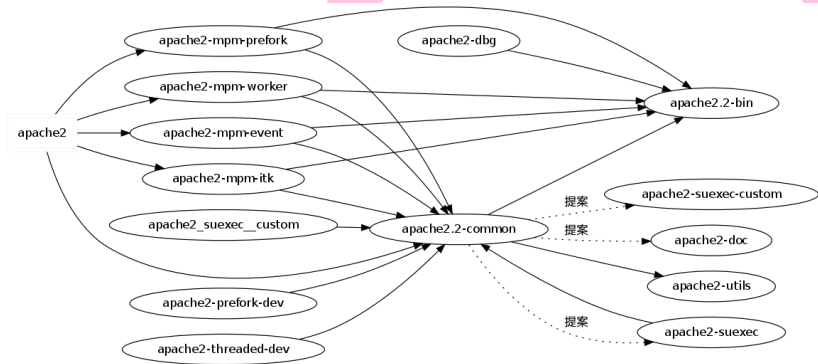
apache2-mpm-prefork

apache2-dbg

apache2-mpm-worker

apache2.2-bin

apache2

apache2-mpm-event

apache2-mpm-itk

提案

apache2-suexec-custom

apache2_suexec__custom

apache2.2-common

提案

apache2-doc

apache2-utils

apache2-prefork-dev

提案

apache2-suexec

apache2-threaded-dev